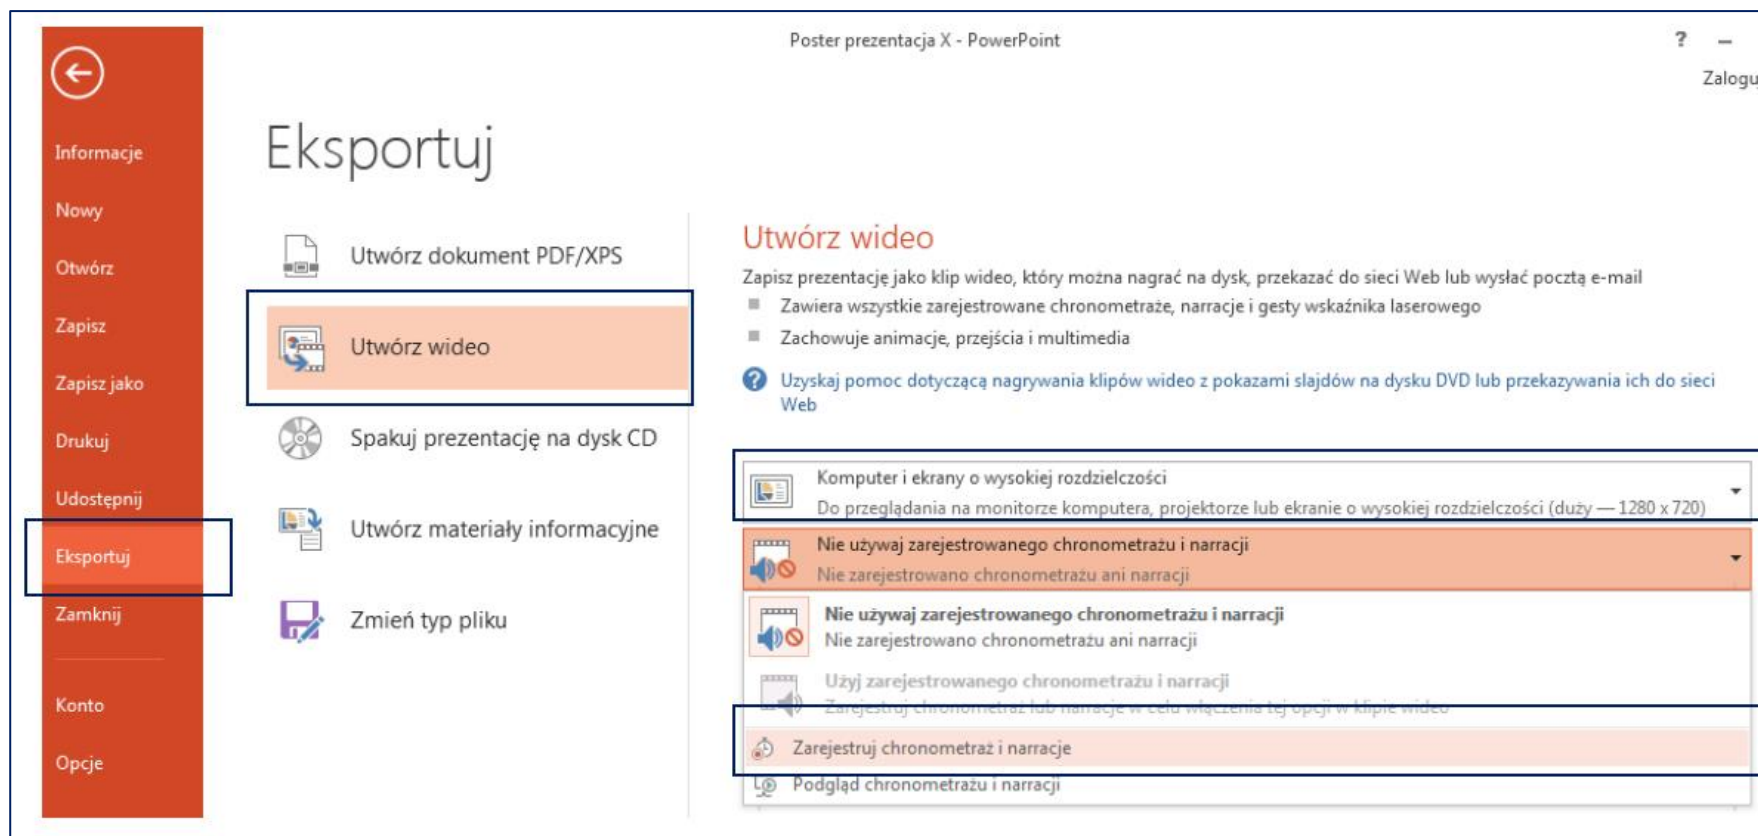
Poster prezentacja X - PowerPoint

? –

Zalogu

Informacje
Nowy
Otwórz
Zapisz
Zapisz jako
Drukuj
Udostępnij
Eksportuj
Zamknij
Konto
Opcje

Eksportuj

Utwórz dokument PDF/XPS
Utwórz wideo
Spakuj prezentację na dysk CD
Utwórz materiały informacyjne
Zmień typ pliku

Utwórz wideo

Zapisz prezentację jako klip wideo, który można nagrać na dysk, przekazać do sieci Web lub wysłać pocztą e-mail

Zawiera wszystkie zarejestrowane chronometraże, narracje i gesty wskaźnika laserowego

Zachowuje animacje, przejścia i multimedia

Uzyskaj pomoc dotyczącą nagrywania klipów wideo z pokazami slajdów na dysku DVD lub przekazywania ich do sieci Web

Komputer i ekrany o wysokiej rozdzielczości
Do przeglądania na monitorze komputera, projektorze lub ekranie o wysokiej rozdzielczości (duży — 1280 x 720)

Nie używaj zarejestrowanego chronometrażu i narracji
Nie zarejestrowano chronometrażu ani narracji

Nie używaj zarejestrowanego chronometrażu i narracji
Nie zarejestrowano chronometrażu ani narracji

Użyj zarejestrowanego chronometrażu i narracji
Zarejestruj chronometraż lub narracje w celu włączenia tej opcji w klipie wideo

Zarejestruj chronometraż i narracje

Podgląd chronometrażu i narracji